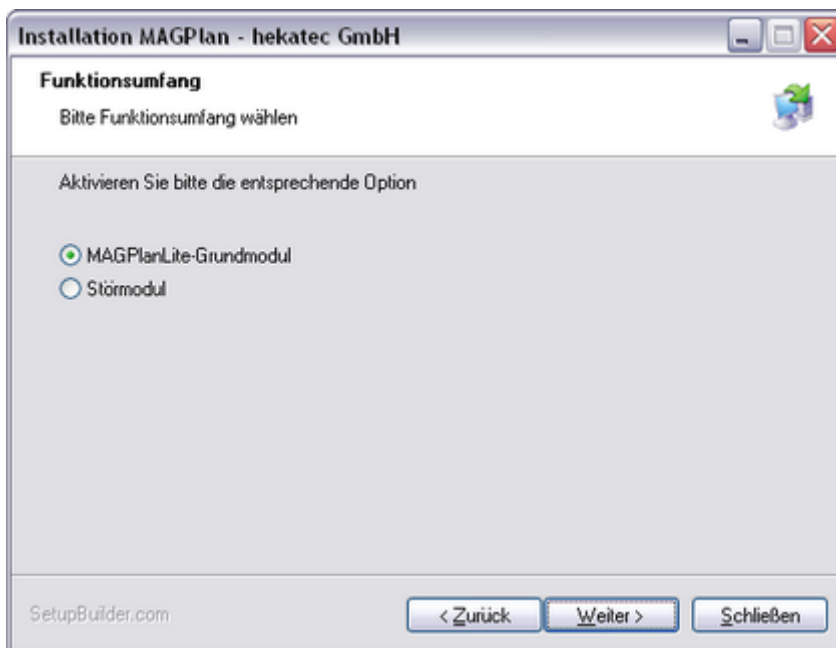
Installation MAGPlan - hekatec GmbH

Funktionsumfang

Bitte Funktionsumfang wählen

Aktivieren Sie bitte die entsprechende Option

MAGPlanLite-Grundmodul

Störmodul

SetupBuilder.com

< Zurück

Weiter >

Schließen